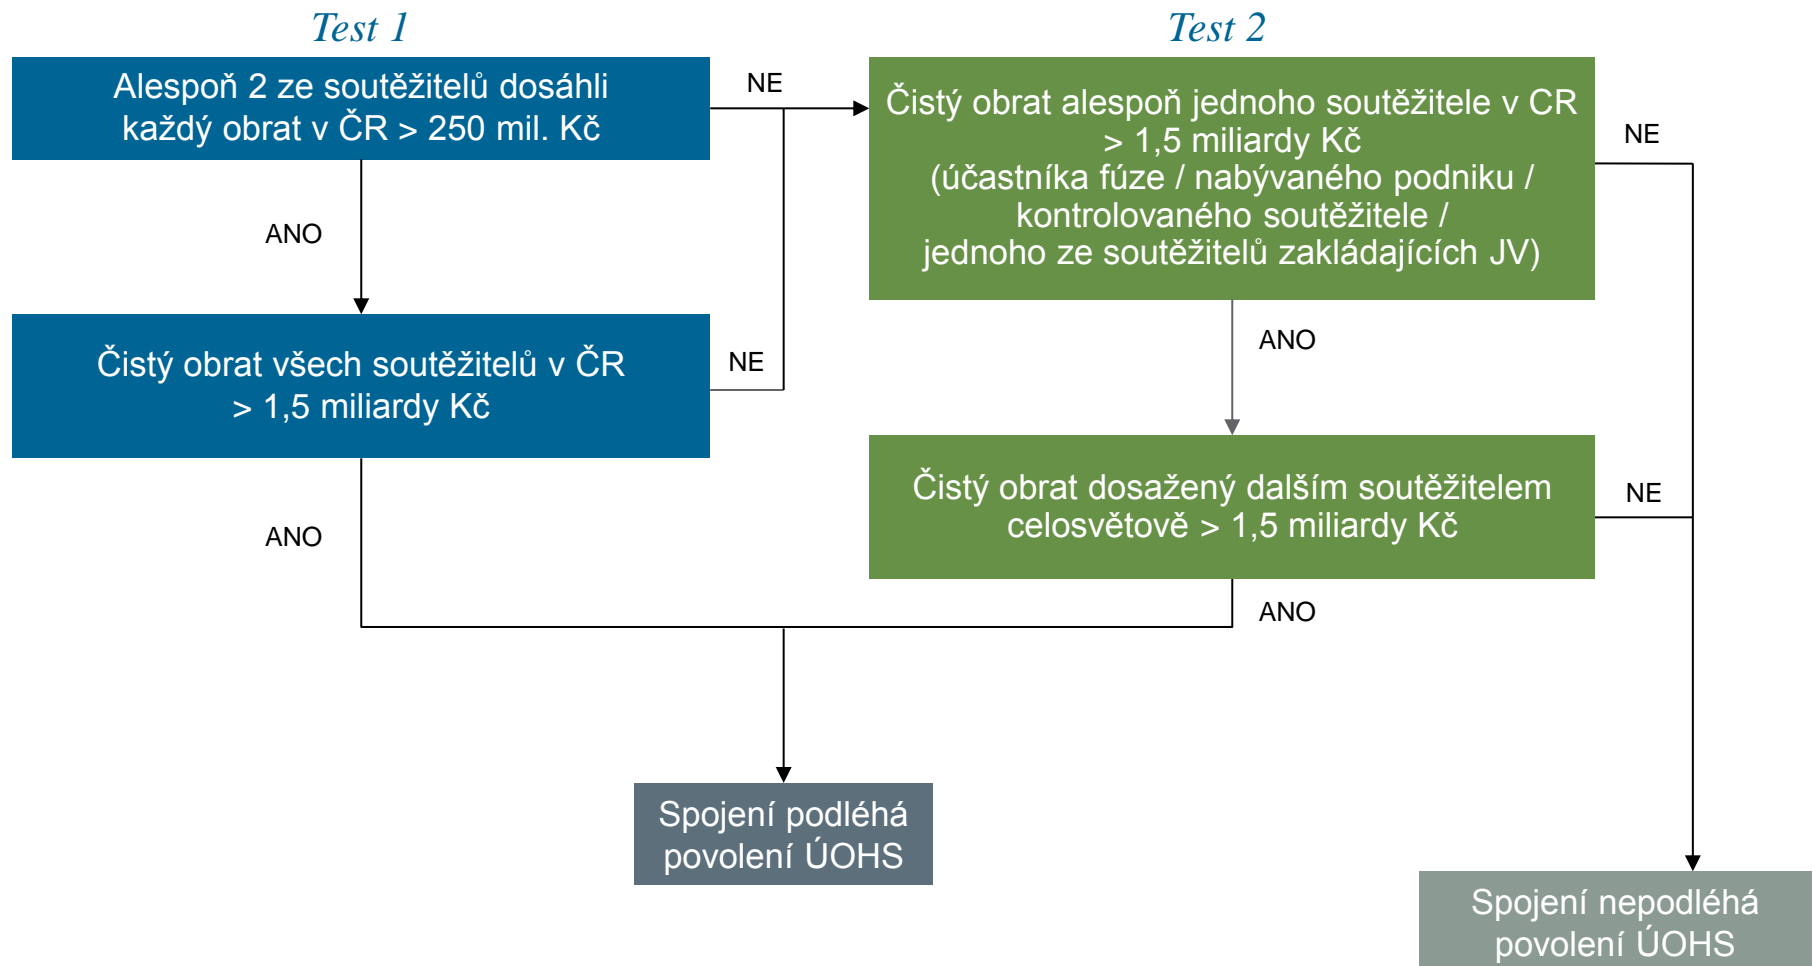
Test 1

Test 2

Alespoň 2 ze soutěžitelů dosáhli každý obrat v ČR > 250 mil. Kč

NE

Čistý obrat alespoň jednoho soutěžitele v CR > 1,5 miliardy Kč (účastníka fúze / nabývaného podniku / kontrolovaného soutěžitele / jednoho ze soutěžitelů zakládajících JV)

NE

ANO

ANO

Čistý obrat všech soutěžitelů v ČR > 1,5 miliardy Kč

NE

Čistý obrat dosažený dalším soutěžitelem celosvětově > 1,5 miliardy Kč

NE

ANO

ANO

Spojení podléhá povolení ÚOHS

Spojení nepodléhá povolení ÚOHS